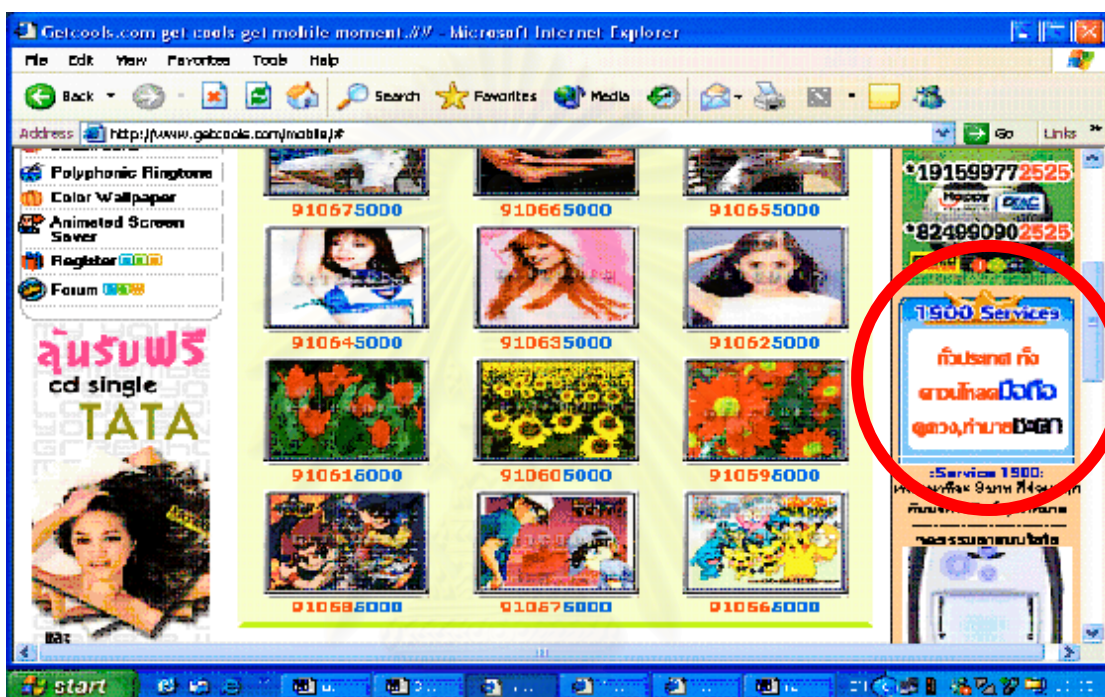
Getcools.com get cools get mobile moment..!!! - Microsoft Internet Explorer

File Edit View Favorites Tools Help

Back Search Favorites Media

Address http://www.getcools.com/mobile/# Go Links

Polyphonic Ringtone
Color Wallpaper
Animated Screen Saver
Register
Forum

ลุ้นรับฟรี
cd single
TATA

910675000 910665000 910655000
910645000 910635000 910625000
910616000 910605000 910596000
910586000 910676000 910566000

*191599772525
*824990902525

1900 Services
ทั่วประเทศ ทั้ง
ดาวน์โหลดมือถือ
ดูดวง,ทำนายชะตา

:Service 1900:
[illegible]

start